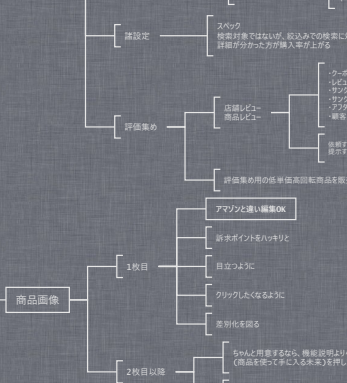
諸設定

スペック
検索対象ではないが、絞込みでの検索に
詳細が分かった方が購入率が上がる

評価集め

店舗レビュー
商品レビュー

・クーポ
・レビュ
・サンク
・サンク
・アフタ
・顧客

依頼す
提示す

評価集め用の低単価高回転商品を販

商品画像

1枚目

アマゾンと違い編集OK

訴求ポイントをハッキリと

目立つように

クリックしたくなるように

差別化を図る

2枚目以降

ちゃんと用意するなら、機能説明より
（商品を使って手に入る未来）を押し